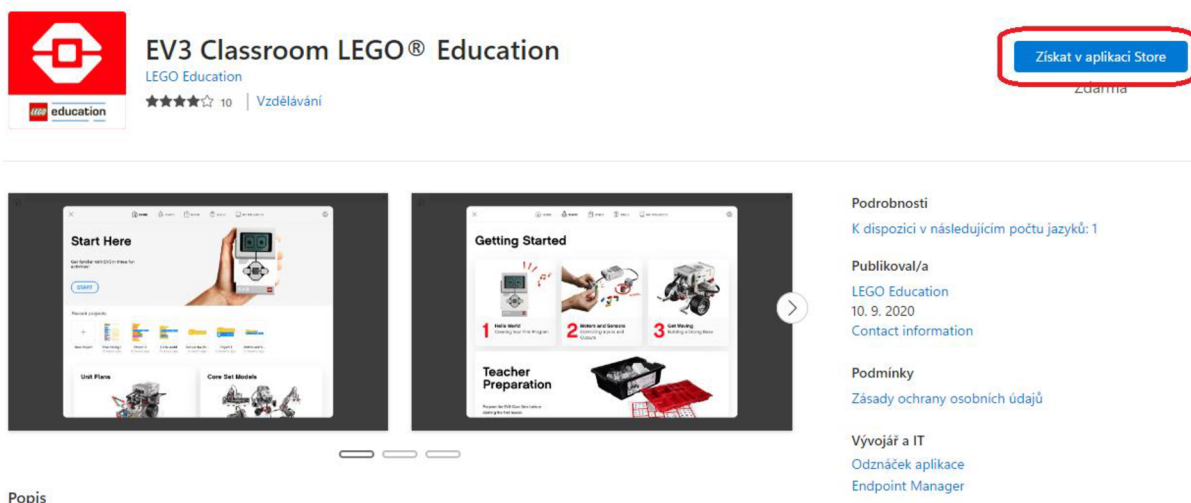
LEGO education

EV3 Classroom LEGO® Education

LEGO Education

★★★★☆ 10 | Vzdělávání

Získat v aplikaci Store

Zdarma

Start Here

START

Recent projects

Unit Plans

Core Set Models

Getting Started

1 Hello World

2 Motors and Sensors

3 Get Moving

Teacher Preparation

Podrobnosti

K dispozici v následujícím počtu jazyků: 1

Publikoval/a

LEGO Education

10. 9. 2020

Contact information

Podmínky

Zásady ochrany osobních údajů

Vývojář a IT

Odznáček aplikace

Endpoint Manager

Popis